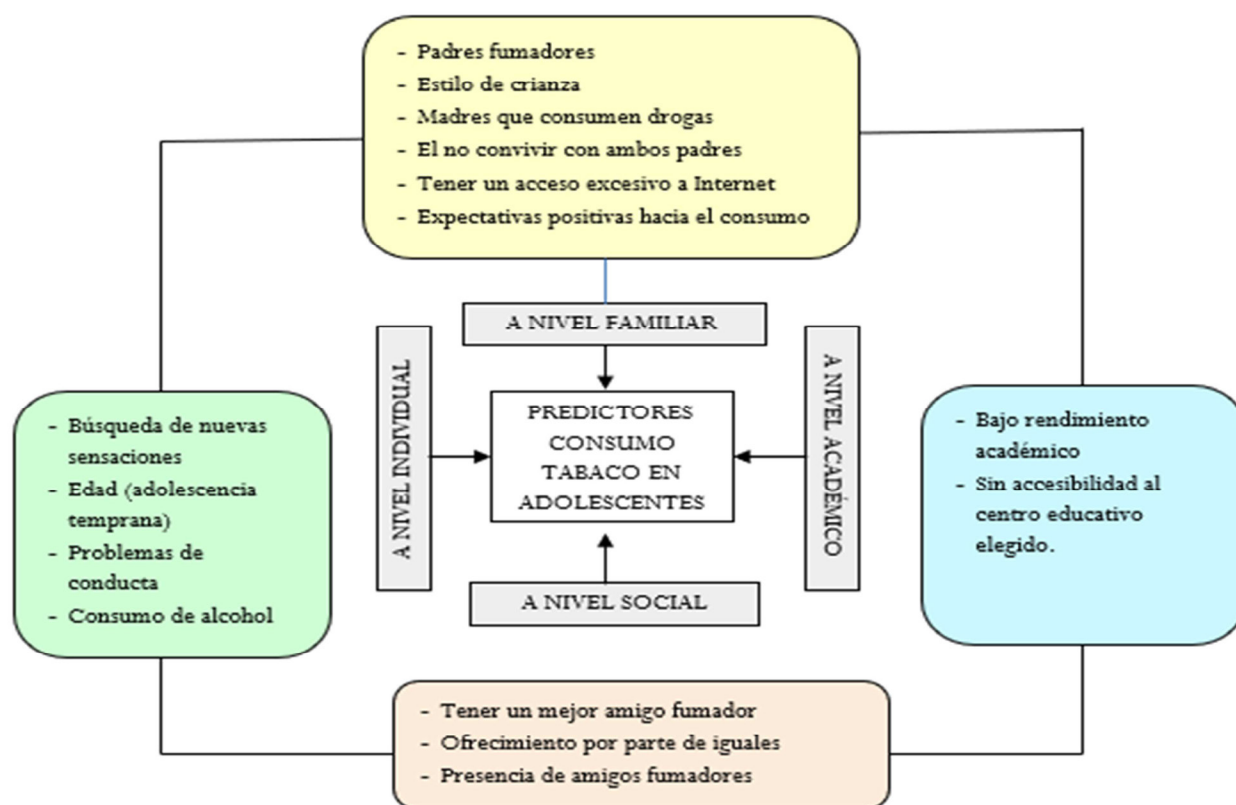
- Padres fumadores
- Estilo de crianza
- Madres que consumen drogas
- El no convivir con ambos padres
- Tener un acceso excesivo a Internet
- Expectativas positivas hacia el consumo

A NIVEL FAMILIAR

A NIVEL INDIVIDUAL

PREDICTORES CONSUMO TABACO EN ADOLESCENTES

A NIVEL ACADÉMICO

A NIVEL SOCIAL

- Búsqueda de nuevas sensaciones
- Edad (adolescencia temprana)
- Problemas de conducta
- Consumo de alcohol

- Bajo rendimiento académico
- Sin accesibilidad al centro educativo elegido.

- Tener un mejor amigo fumador
- Ofrecimiento por parte de iguales
- Presencia de amigos fumadores